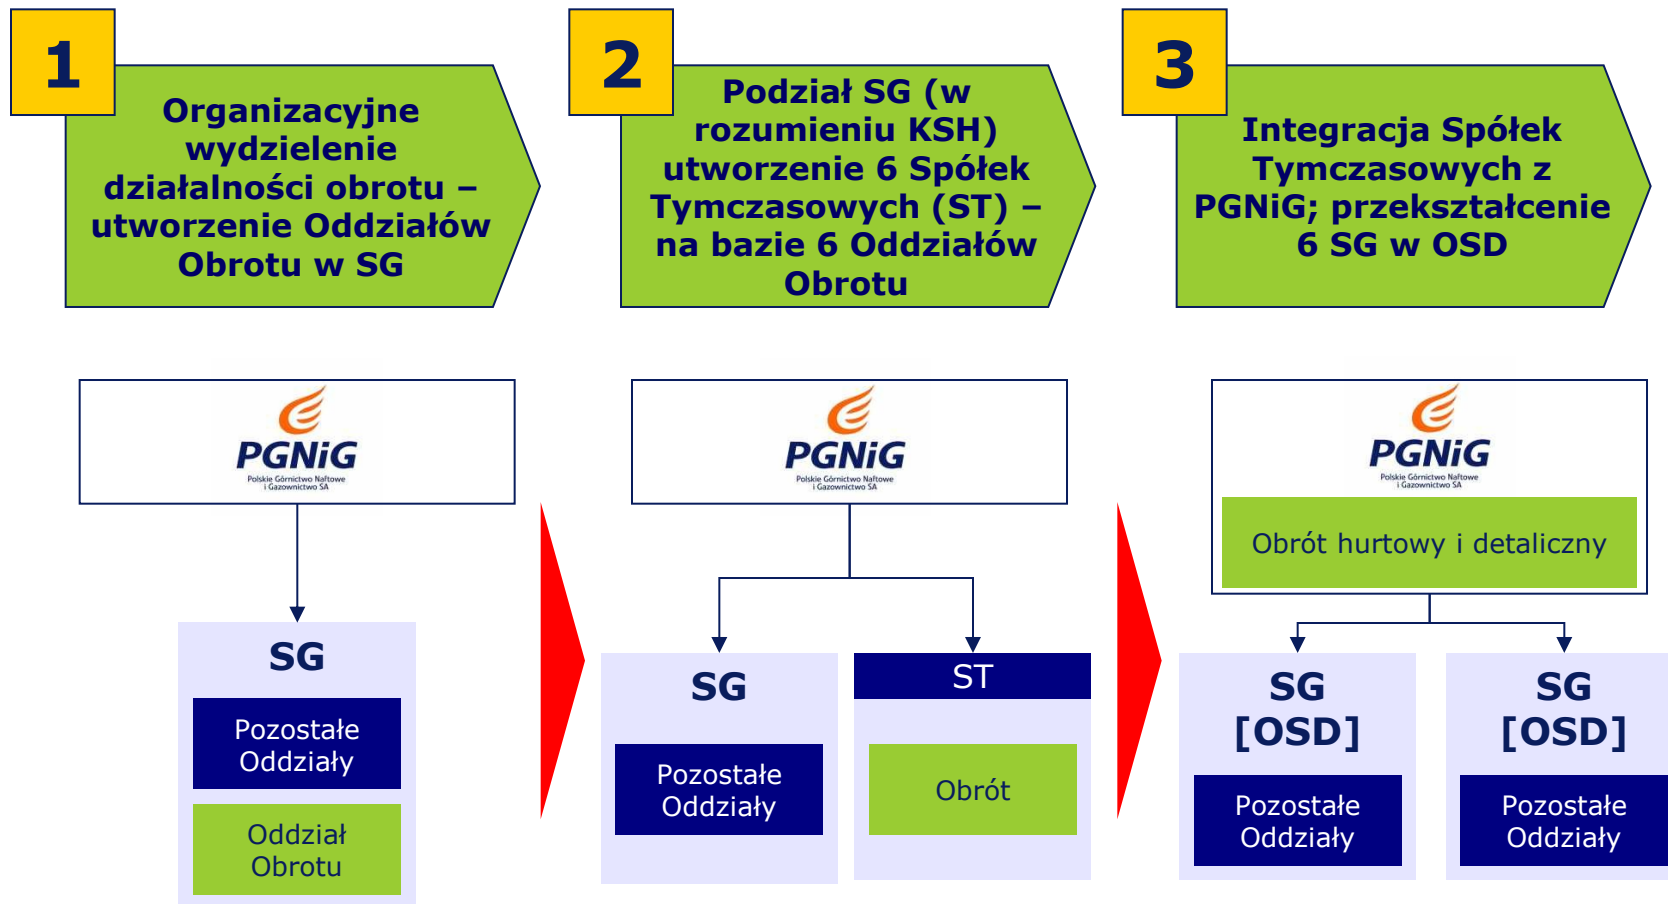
1

Organizacyjne wydzielenie działalności obrotu – utworzenie Oddziałów Obrotu w SG

2

Podział SG (w rozumieniu KSH) utworzenie 6 Spółek Tymczasowych (ST) – na bazie 6 Oddziałów Obrotu

3

Integracja Spółek Tymczasowych z PGNiG; przekształcenie 6 SG w OSD

PGNiG
Polskie Górnictwo Naftowe i Gazownictwo SA

SG

Pozostałe Oddziały

Oddział Obrotu

PGNiG
Polskie Górnictwo Naftowe i Gazownictwo SA

SG

Pozostałe Oddziały

ST

Obrót

PGNiG
Polskie Górnictwo Naftowe i Gazownictwo SA

Obrót hurtowy i detaliczny

SG [OSD]

Pozostałe Oddziały

SG [OSD]

Pozostałe Oddziały